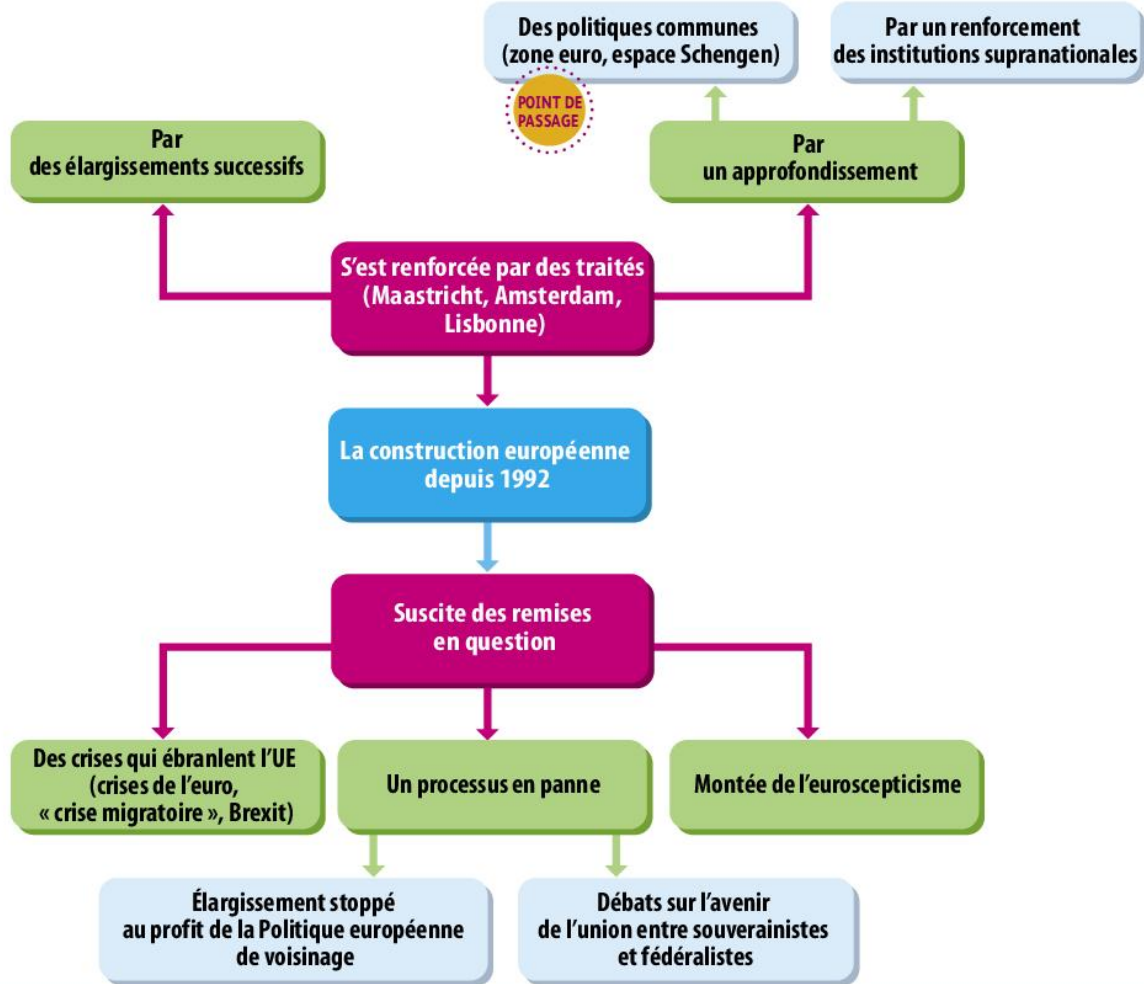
Des politiques communes (zone euro, espace Schengen)

Par un renforcement des institutions supranationales

POINT DE PASSAGE

Par des élargissements successifs

Par un approfondissement

S'est renforcée par des traités (Maastricht, Amsterdam, Lisbonne)

La construction européenne depuis 1992

Suscite des remises en question

Des crises qui ébranlent l'UE (crises de l'euro, « crise migratoire », Brexit)

Un processus en panne

Montée de l'euroscepticisme

Élargissement stoppé au profit de la Politique européenne de voisinage

Débats sur l'avenir de l'union entre souverainistes et fédéralistes